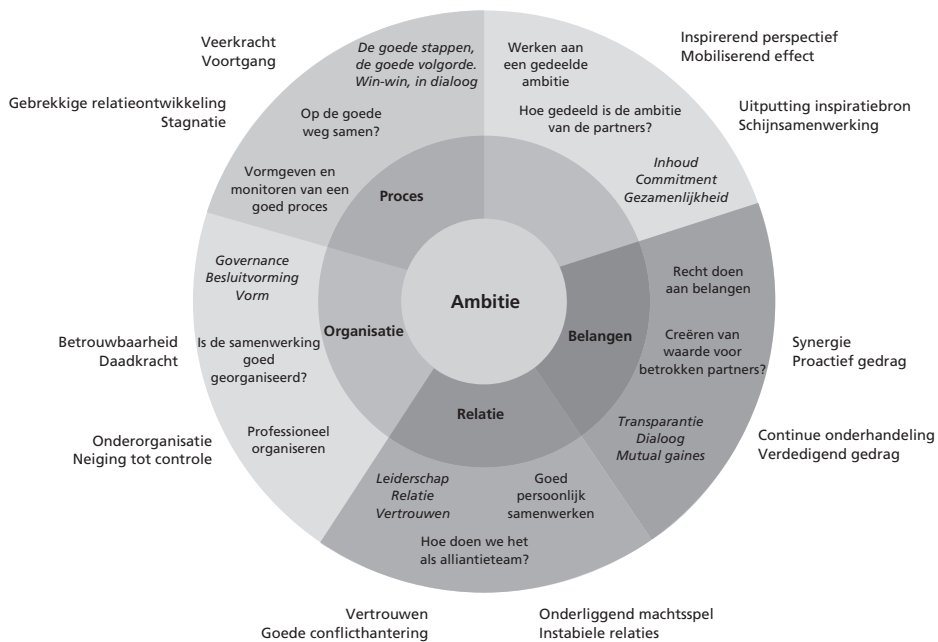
Veerkracht
Voortgang

Gebrekkige relatieontwikkeling
Stagnatie

*De goede stappen, de goede volgorde. Win-win, in dialoog*

Op de goede weg samen?

Vormgeven en monitoren van een goed proces

Proces

Werken aan een gedeelde ambitie

Hoe gedeeld is de ambitie van de partners?

*Inhoud*
*Commitment*
*Gezamenlijkheid*

Inspirerend perspectief
Mobiliserend effect

Uitputting inspiratiebron
Schijnsamenwerking

*Governance*
*Besluitvorming*
*Vorm*

Is de samenwerking goed georganiseerd?

Professioneel organiseren

Organisatie

Ambitie

Belangen

Recht doen aan belangen

Creëren van waarde voor betrokken partners?

*Transparantie*
*Dialoog*
*Mutual gaines*

Betrouwbaarheid
Daadkracht

Synergie
Proactief gedrag

Onderorganisatie
Neiging tot controle

Continue onderhandeling
Verdedigend gedrag

Relatie

*Leiderschap*
*Relatie*
*Vertrouwen*

Goed persoonlijk samenwerken

Hoe doen we het als alliantieteam?

Vertrouwen
Goede conflicthantering

Onderliggend machtsspel
Instabiele relaties